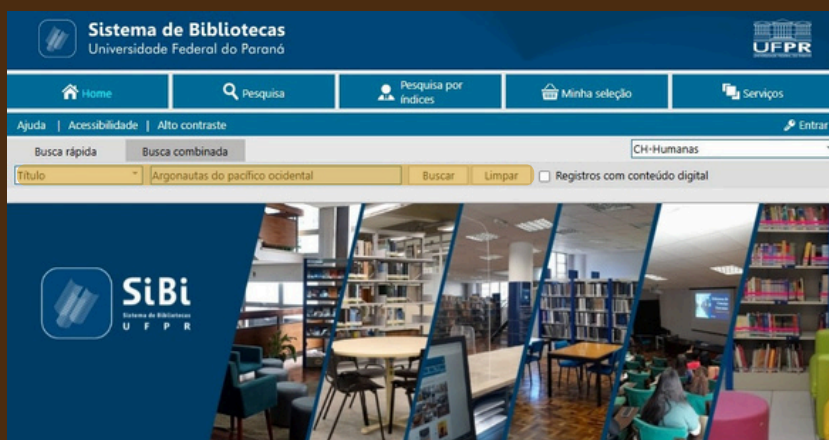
Sistema de Bibliotecas
Universidade Federal do Paraná

UFPR

Home | Pesquisa | Pesquisa por índices | Minha seleção | Serviços

Ajuda | Acessibilidade | Alto contraste

Entrar

Busca rápida | Busca combinada

CH-Humanas

Título | Argonautas do pacífico ocidental | Buscar | Limpar | Registros com conteúdo digital

SiBi
Sistema de Bibliotecas
UFPR